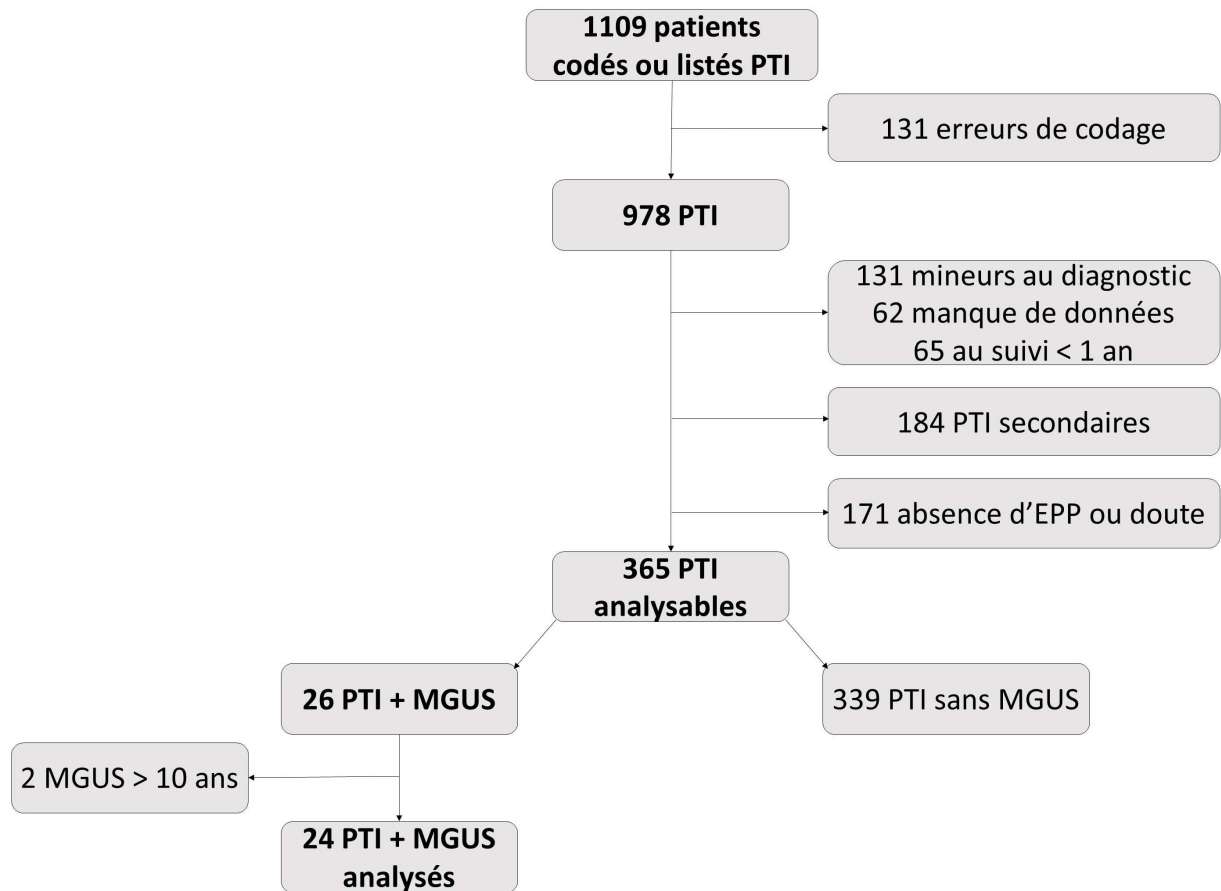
1109 patients codés ou listés PTI

131 erreurs de codage

978 PTI

131 mineurs au diagnostic
62 manque de données
65 au suivi < 1 an

184 PTI secondaires

171 absence d'EPP ou doute

365 PTI analysables

26 PTI + MGUS

339 PTI sans MGUS

2 MGUS > 10 ans

24 PTI + MGUS analysés